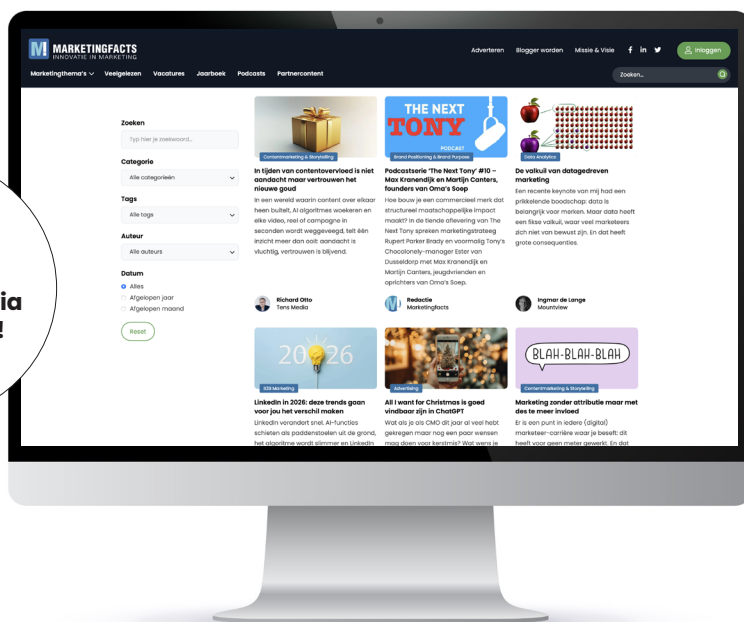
M MARKETINGFACTS
INNOVATIE IN MARKETING

Adverteren Blogger worden Missie & Visie Inloggen

Marketingthema's Veelgelezen Vacatures Jaarboek Podcasts Partnercontent

Zoeken...

ia
!

Zoeken
Typ hier je zoekwoord...

Categorie
Alle categorieën

Tags
Alle tags

Auteur
Alle auteurs

Datum
Alles
Afgelopen jaar
Afgelopen maand

Reset

Contentmarketing & Storytelling
In tijden van contentovervloed is niet aandacht maar vertrouwen het nieuwe goud
In een wereld waarin content over elkaar heen buitelt, AI algoritmes woekeren en elke video, reel of campagne in seconden wordt weggeveegd, telt één inzicht meer dan ooit: aandacht is vluchtig, vertrouwen is blijvend.

Richard Otto
Tens Media

THE NEXT TONY
PODCAST
Brand Positioning & Brand Purpose
Podcastserie 'The Next Tony' #10 – Max Kranendijk en Martijn Canters, founders van Oma's Soep
Hoe bouw je een commercieel merk dat structureel maatschappelijke impact maakt? In de tiende aflevering van The Next Tony spreken marketingstrateeg Rupert Parker Brady en voormalig Tony's Chocolonely-manager Ester van Dusseldorp met Max Kranendijk en Martijn Canters, jeugdvrienden en oprichters van Oma's Soep.

Redactie
Marketingfacts

Data Analytics
De valkuil van datagedreven marketing
Een recente keynote van mij had een prikkelende boodschap: data is belangrijk voor merken. Maar data heeft een fikse valkuil, waar veel marketeers zich niet van bewust zijn. En dat heeft grote consequenties.

Ingmar de Lange
Mountview

2026
B2B Marketing
LinkedIn in 2026: deze trends gaan voor jou het verschil maken
LinkedIn verandert snel. AI-functies schieten als paddenstoelen uit de grond, het algoritme wordt slimmer en LinkedIn

Advertising
All I want for Christmas is goed vindbaar zijn in ChatGPT
Wat als je als CMO dit jaar al veel hebt gekregen maar nog een paar wensen mag doen voor kerstmis? Wat wens je

BLAH-BLAH-BLAH
Contentmarketing & Storytelling
Marketing zonder attributie maar met des te meer invloed
Er is een punt in iedere (digital) marketeer-carrière waar je beseft: dit heeft voor geen meter gewerkt. En dat